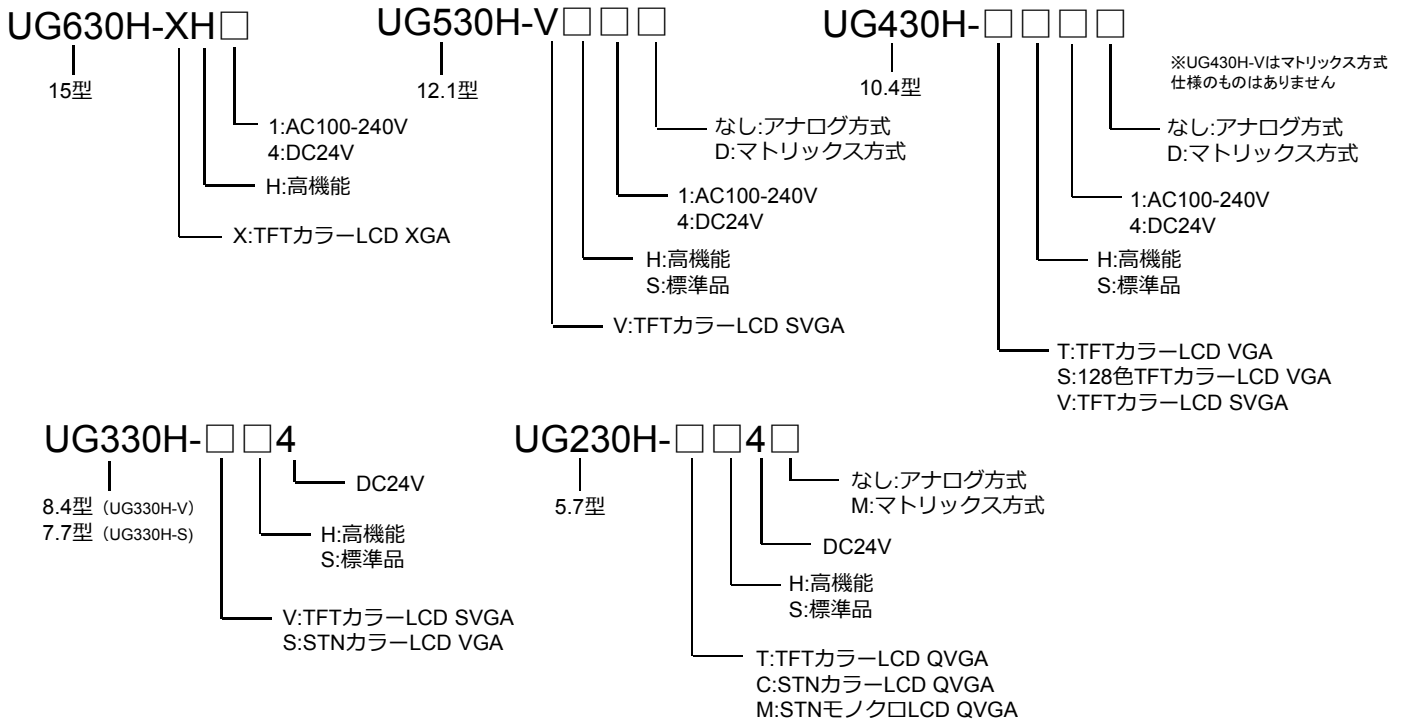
UG630H-XH□

15型

1:AC100-240V
4:DC24V

H:高機能

X:TFTカラーLCD XGA

UG530H-V□□□

12.1型

なし:アナログ方式
D:マトリックス方式

1:AC100-240V
4:DC24V

H:高機能
S:標準品

V:TFTカラーLCD SVGA

UG430H-□□□□

10.4型

※UG430H-Vはマトリックス方式仕様のものはありません

なし:アナログ方式
D:マトリックス方式

1:AC100-240V
4:DC24V

H:高機能
S:標準品

T:TFTカラーLCD VGA
S:128色TFTカラーLCD VGA
V:TFTカラーLCD SVGA

UG330H-□□4

8.4型（UG330H-V）
7.7型（UG330H-S）

DC24V

H:高機能
S:標準品

V:TFTカラーLCD SVGA
S:STNカラーLCD VGA

UG230H-□□4□

5.7型

なし:アナログ方式
M:マトリックス方式

DC24V

H:高機能
S:標準品

T:TFTカラーLCD QVGA
C:STNカラーLCD QVGA
M:STNモノクロLCD QVGA